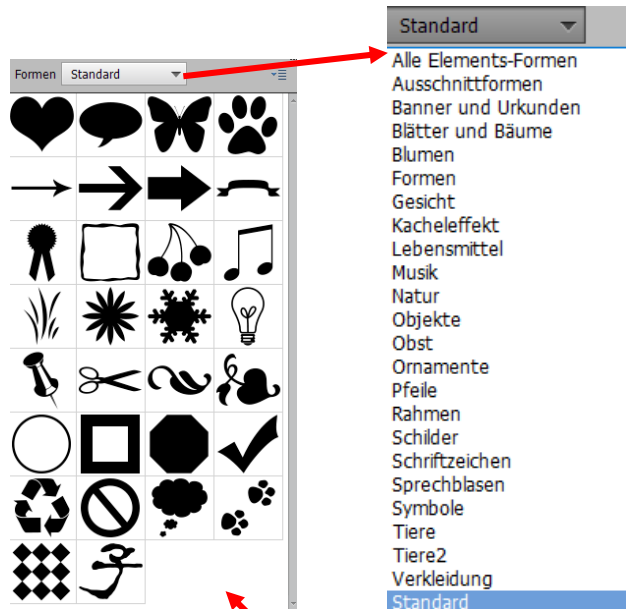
Formen Standard

Standard

Alle Elements-Formen
Ausschnittformen
Banner und Urkunden
Blätter und Bäume
Blumen
Formen
Gesicht
Kacheleffekt
Lebensmittel
Musik
Natur
Objekte
Obst
Ornamente
Pfeile
Rahmen
Schilder
Schriftzeichen
Sprechblasen
Symbole
Tiere
Tiere2
Verkleidung
Standard